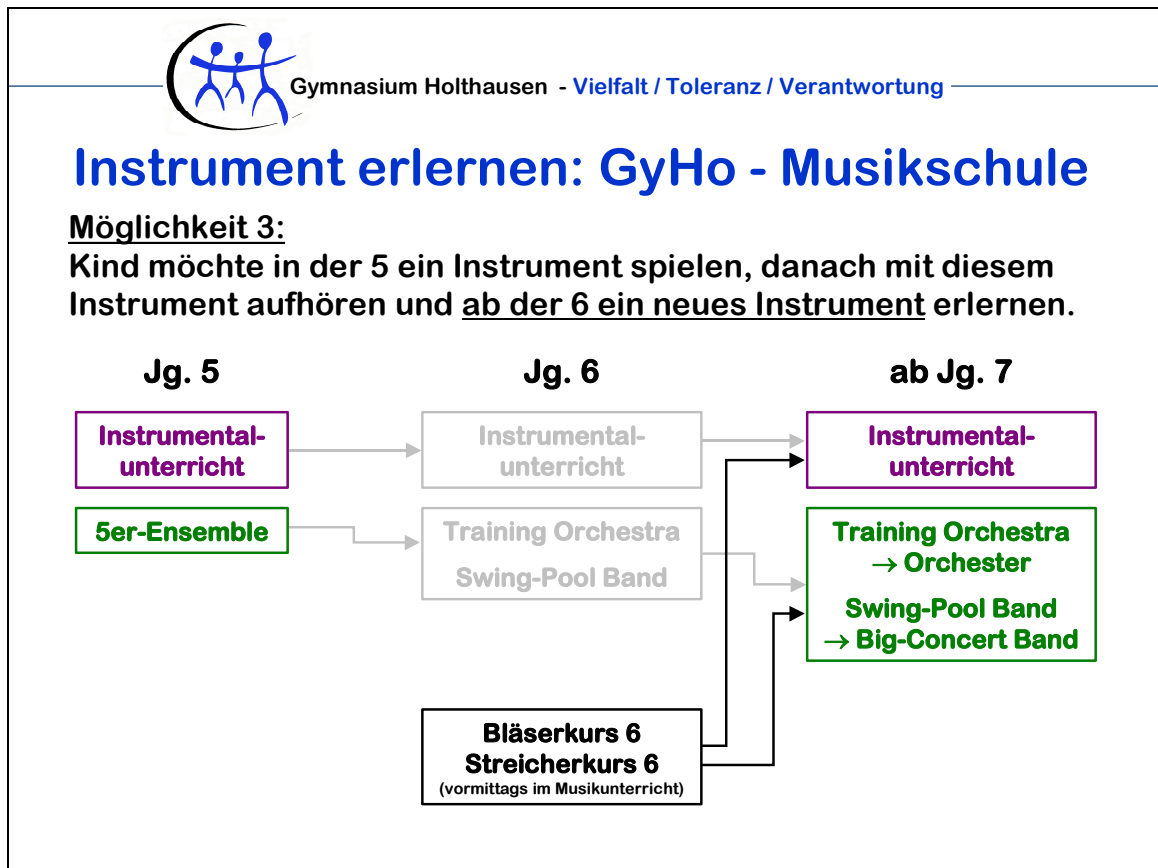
Gymnasium Holthausen - Vielfalt / Toleranz / Verantwortung

Instrument erlernen: GyHo - Musikschule

Möglichkeit 3:
Kind möchte in der 5 ein Instrument spielen, danach mit diesem Instrument aufhören und ab der 6 ein neues Instrument erlernen.

Jg. 5

Jg. 6

ab Jg. 7

Instrumentalunterricht

Instrumentalunterricht

Instrumentalunterricht

5er-Ensemble

Training Orchestra
Swing-Pool Band

Training Orchestra
$\rightarrow$ Orchester
Swing-Pool Band
$\rightarrow$ Big-Concert Band

Bläserkurs 6
Streicherkurs 6
(vormittags im Musikunterricht)